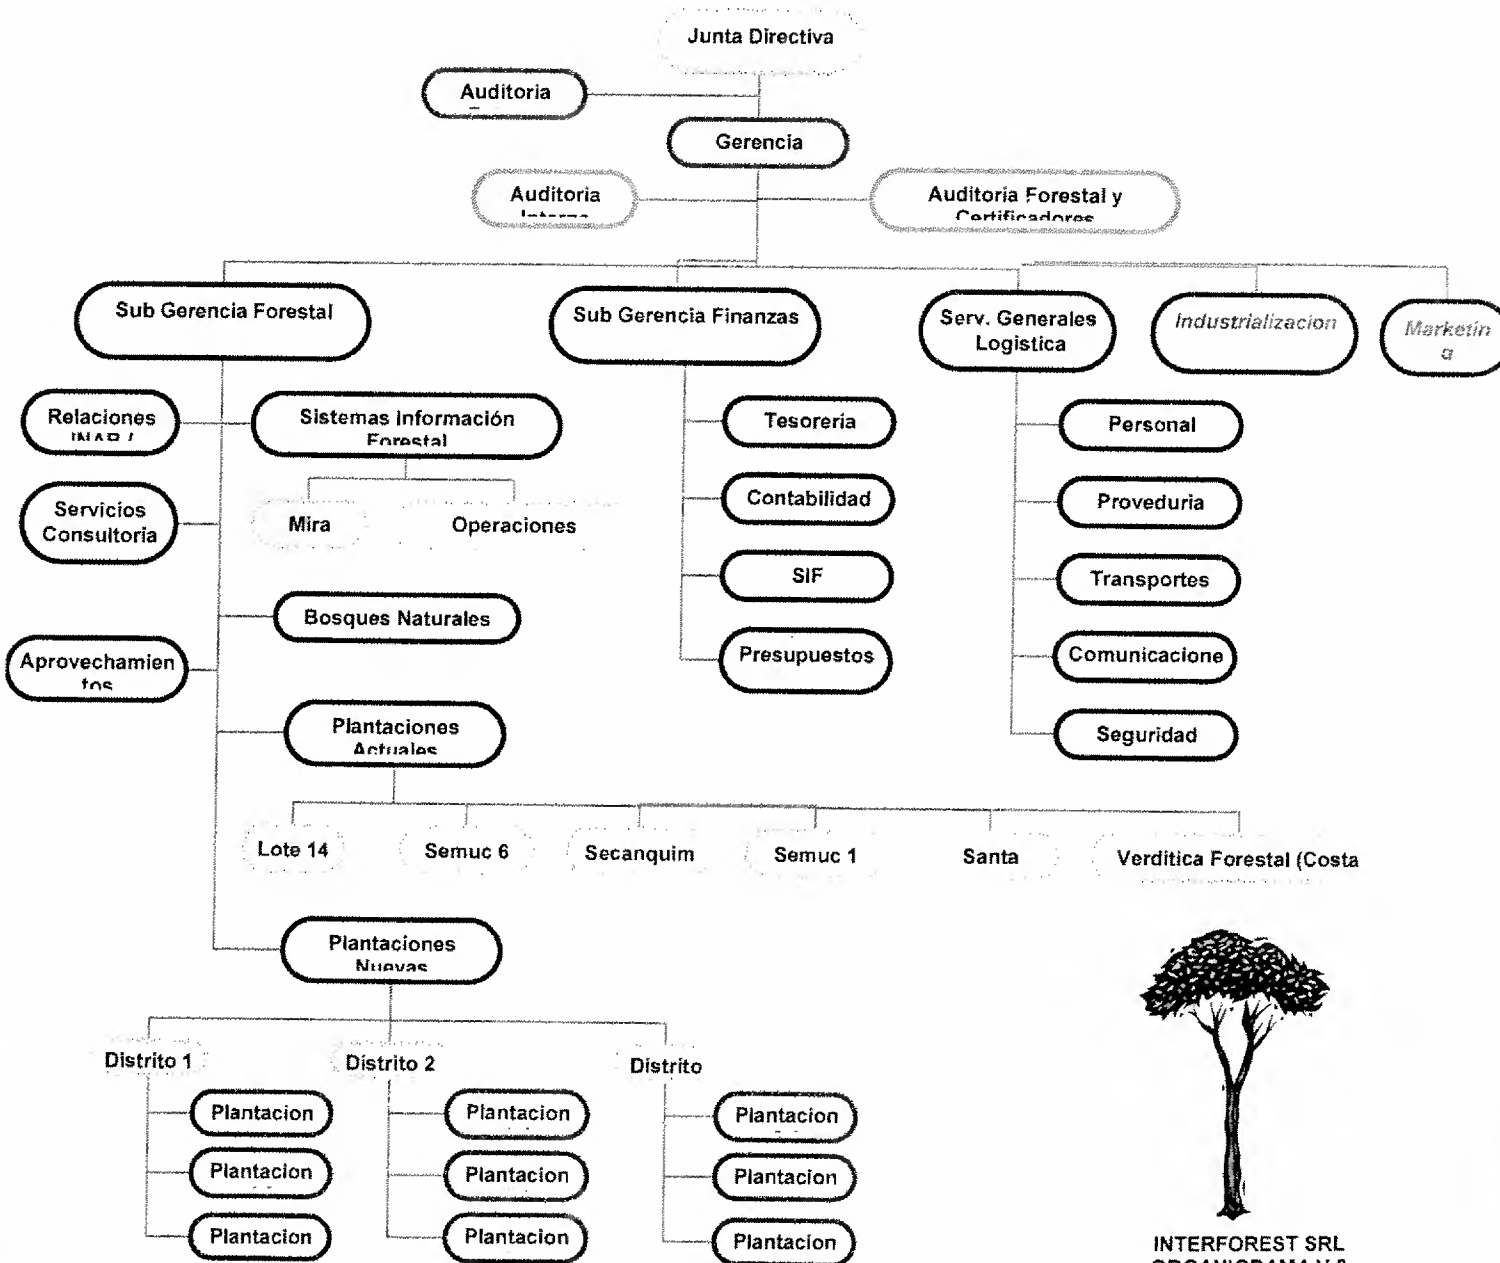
Junta Directiva

Auditoria

Gerencia

Auditoria Interna

Auditoria Forestal y Certificadores

Sub Gerencia Forestal

Sub Gerencia Finanzas

Serv. Generales Logistica

Industrializacion

Marketing

Relaciones INAB /

Sistemas Información Forestal

Mira

Operaciones

Servicios Consultoria

Bosques Naturales

Aprovechamientos

Plantaciones Actuales

Lote 14

Semuc 6

Secanquim

Semuc 1

Santa

Verditica Forestal (Costa

Plantaciones Nuevas

Distrito 1

Plantacion

Plantacion

Plantacion

Distrito 2

Plantacion

Plantacion

Plantacion

Distrito

Plantacion

Plantacion

Plantacion

Tesoreria

Contabilidad

SIF

Presupuestos

Personal

Proveduria

Transportes

Comunicacione

Seguridad

INTERFOREST SRL
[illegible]